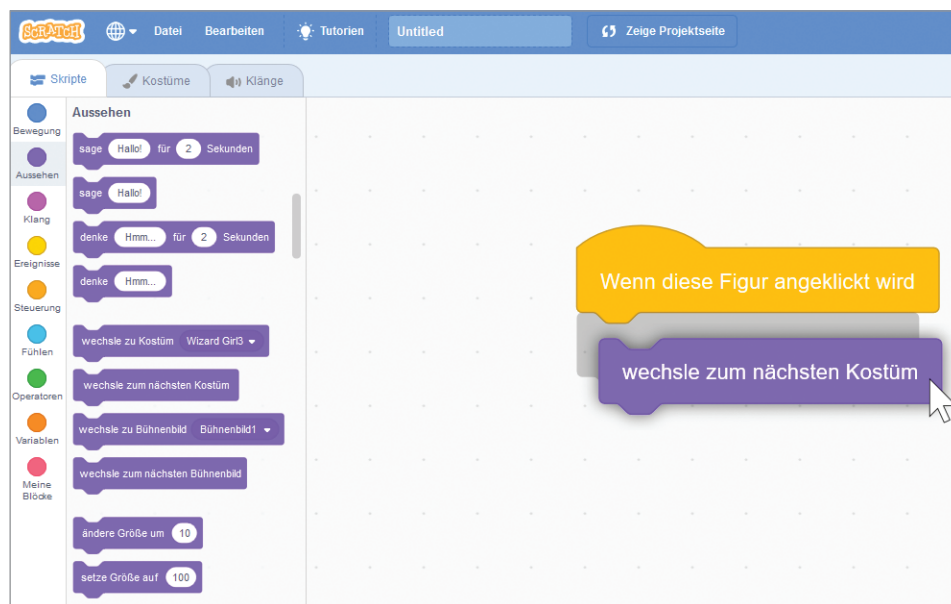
SCRATCH Datei Bearbeiten Tutorien Untitled Zeige Projektseite

Skripte Kostüme Klänge

Bewegung
Aussehen
Klang
Ereignisse
Steuerung
Fühlen
Operatoren
Variablen
Meine Blöcke

Aussehen

sage Hallo! für 2 Sekunden
sage Hallo!
denke Hmm... für 2 Sekunden
denke Hmm...
wechsle zu Kostüm Wizard Girl3
wechsle zum nächsten Kostüm
wechsle zu Bühnenbild Bühnenbild1
wechsle zum nächsten Bühnenbild
ändere Größe um 10
setze Größe auf 100

Wenn diese Figur angeklickt wird
wechsle zum nächsten Kostüm